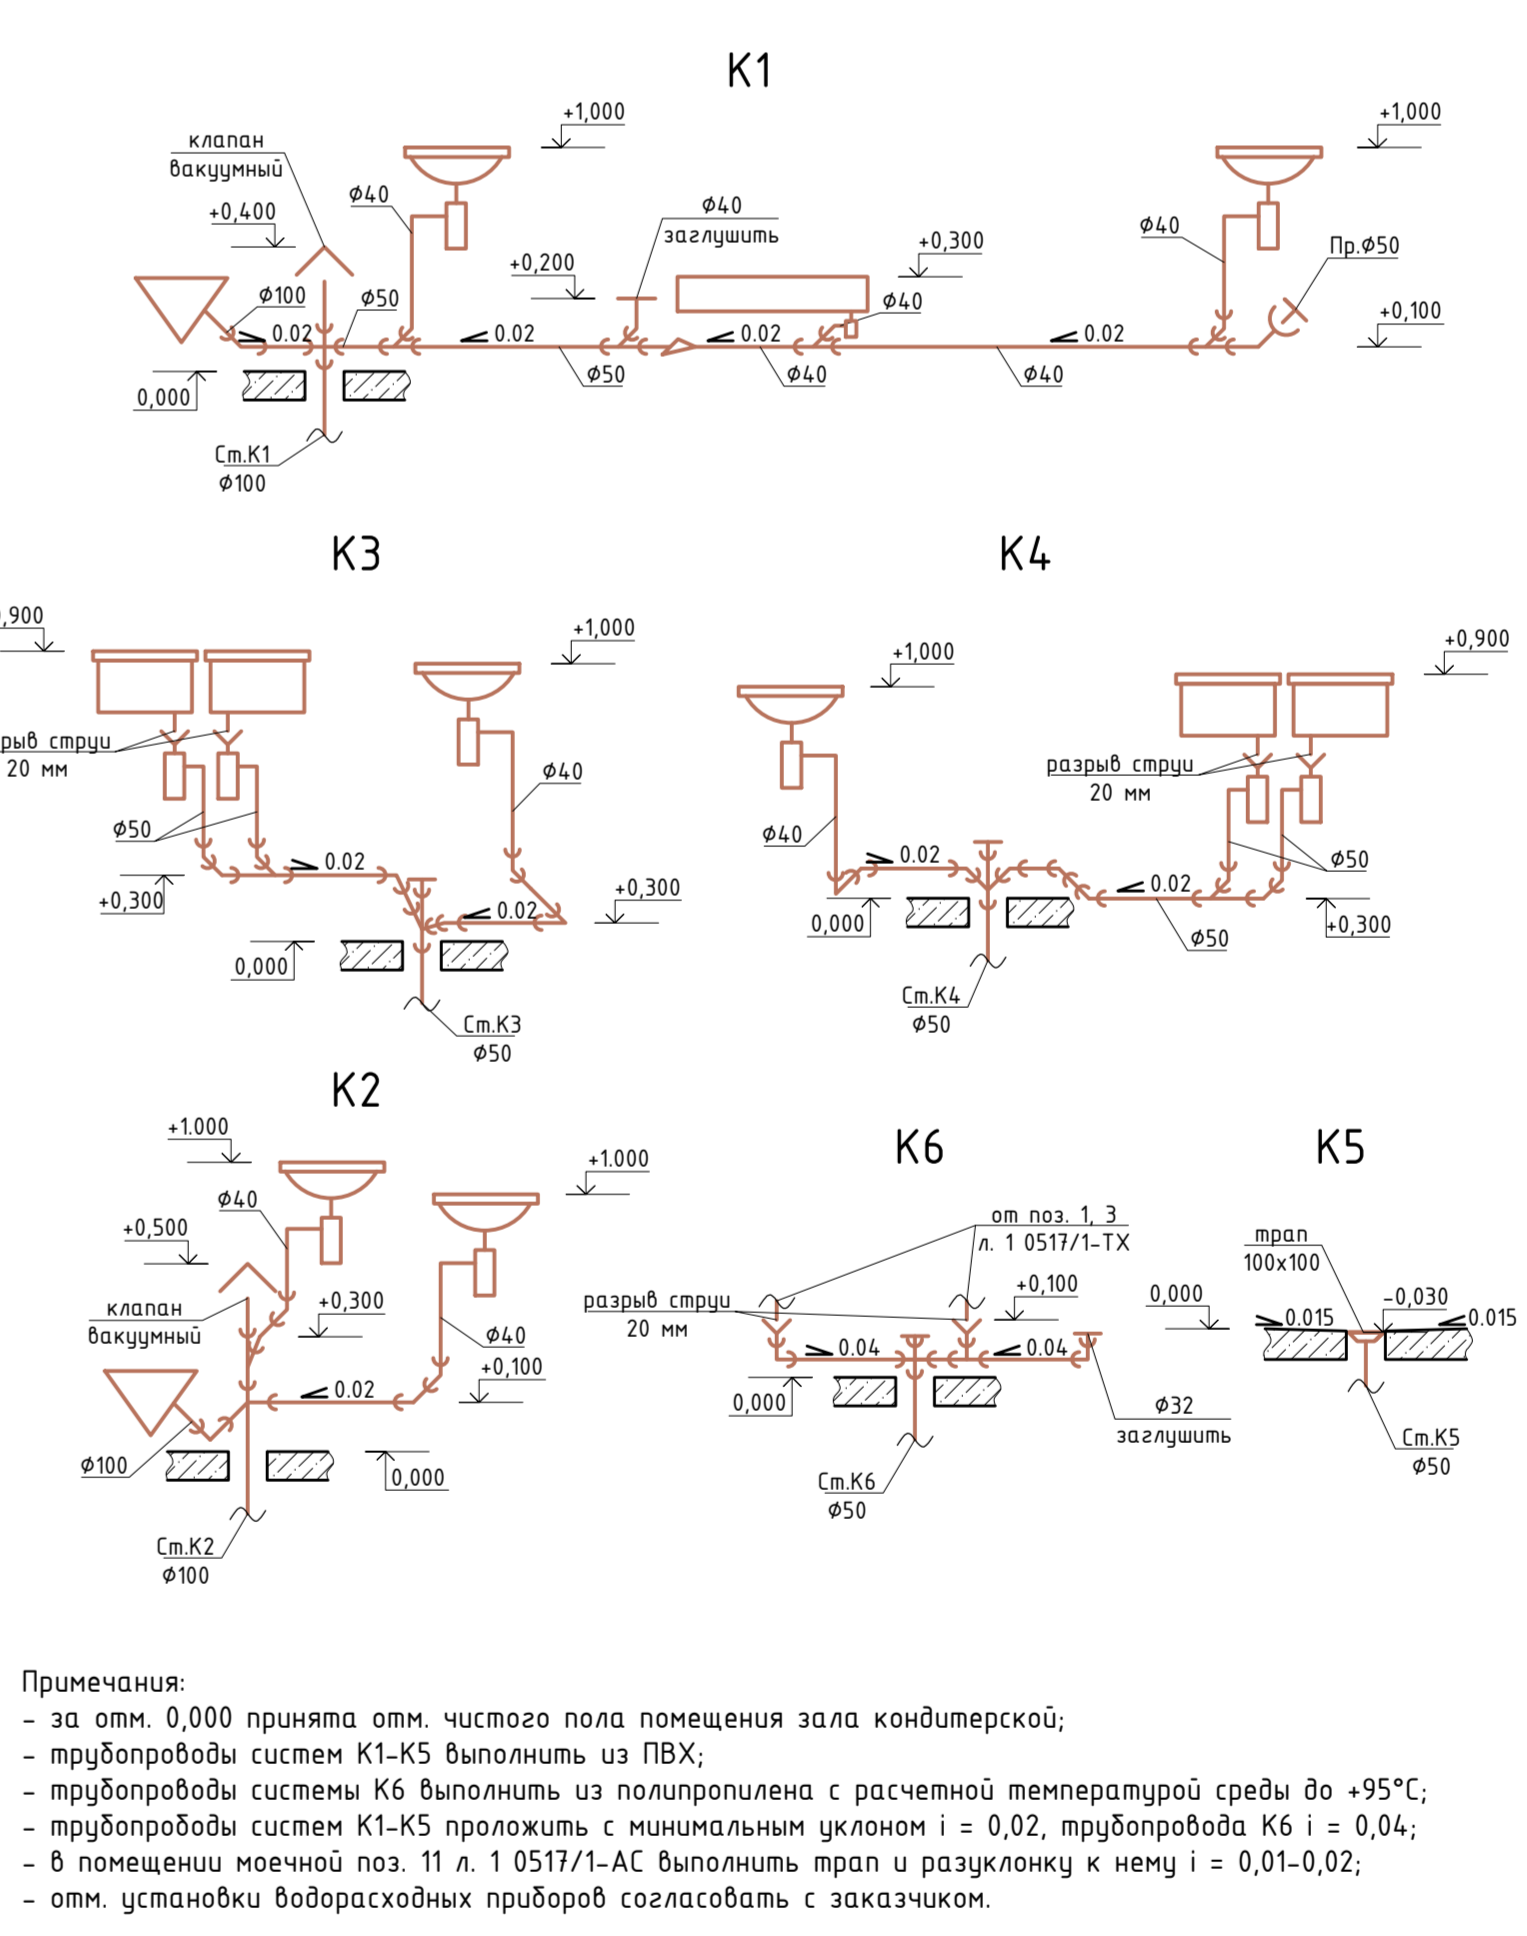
К1

+1,000
+1,000
клапан вакуумный
Ø40
Ø40
+0,400
заглушить
+0,200
+0,300
Ø40
Пр.Ø50
Ø100
Ø50
Ø40
+0,100
0.02
0.02
0.02
0.02
0,000
Ø50
Ø40
Ø40
Ст.К1
Ø100

К3

,900
+1,000
рыв струи
20 мм
Ø40
Ø50
0.02
+0,300
0.02
+0,300
0,000
Ст.К3
Ø50

К4

+1,000
+0,900
разрыв струи
20 мм
Ø40
0.02
Ø50
0.02
0,000
+0,300
Ø50
Ст.К4
Ø50

К2

+1.000
+1.000
Ø40
+0,500
+0,300
клапан вакуумный
Ø40
+0,100
0.02
Ø100
0,000
Ст.К2
Ø100

К6

от поз. 1, 3
л. 1 0517/1-ТХ
+0,100
разрыв струи
20 мм
0.04
0.04
0,000
Ø32
заглушить
Ст.К6
Ø50

К5

трап
100x100
0,000
-0,030
0.015
0.015
Ст.К5
Ø50

Примечания:
- за отм. 0,000 принята отм. чистого пола помещения зала кондитерской;
- трубопроводы систем К1-К5 выполнить из ПВХ;
- трубопроводы системы К6 выполнить из полипропилена с расчетной температурой среды до +95°С;
- трубопрободы систем К1-К5 проложить с минимальным уклоном i = 0,02, трубопровода К6 i = 0,04;
- в помещении моечной поз. 11 л. 1 0517/1-АС выполнить трап и разуклонку к нему i = 0,01-0,02;
- отм. установки водорасходных приборов согласовать с заказчиком.